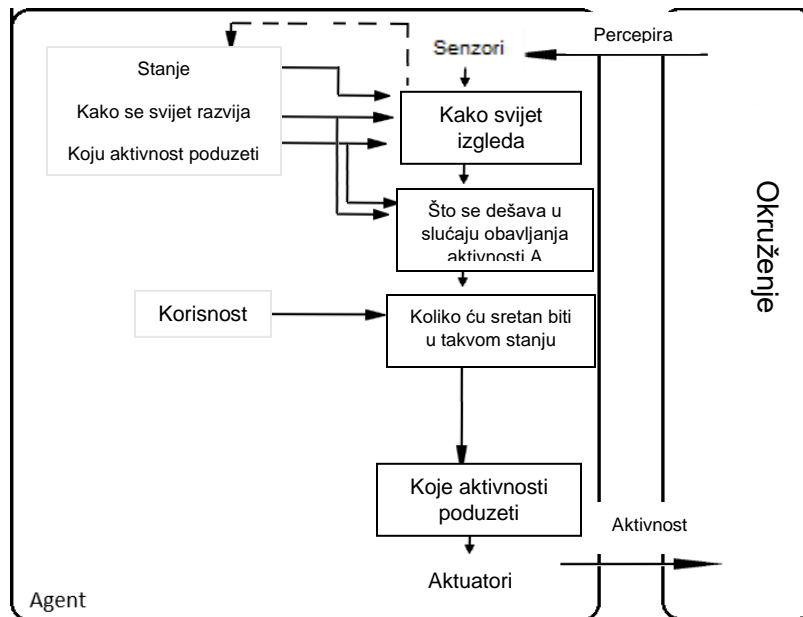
Senzori

Percepira

Stanje

Kako se svijet razvija

Koju aktivnost poduzeti

Kako svijet izgleda

Što se dešava u slučaju obavljanja aktivnosti A

Okruženje

Korisnost

Koliko ću sretan biti u takvom stanju

Koje aktivnosti poduzeti

Aktivnost

Aktuatori

Agent